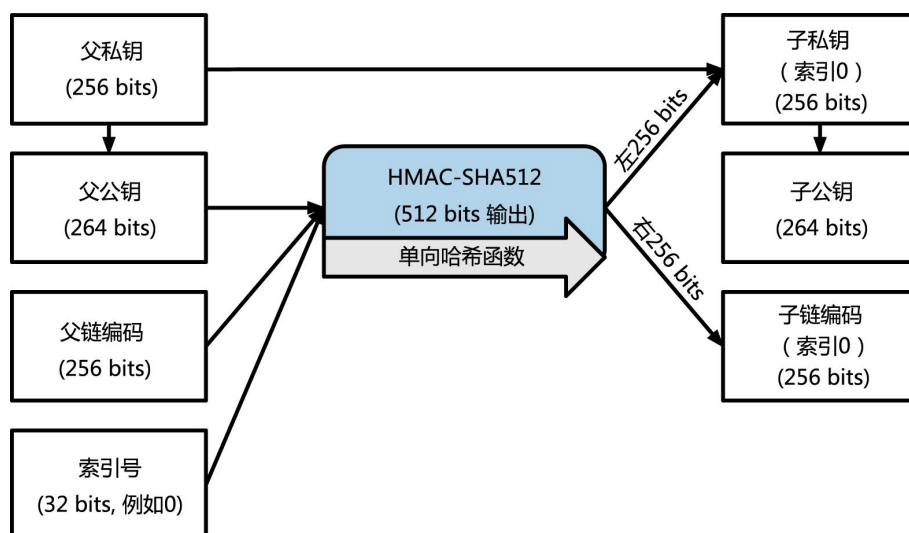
父私钥
(256 bits)

父公钥
(264 bits)

父链编码
(256 bits)

索引号
(32 bits, 例如0)

HMAC-SHA512
(512 bits 输出)

单向哈希函数

左256 bits

右256 bits

子私钥
（索引0）
(256 bits)

子公钥
(264 bits)

子链编码
（索引0）
(256 bits)